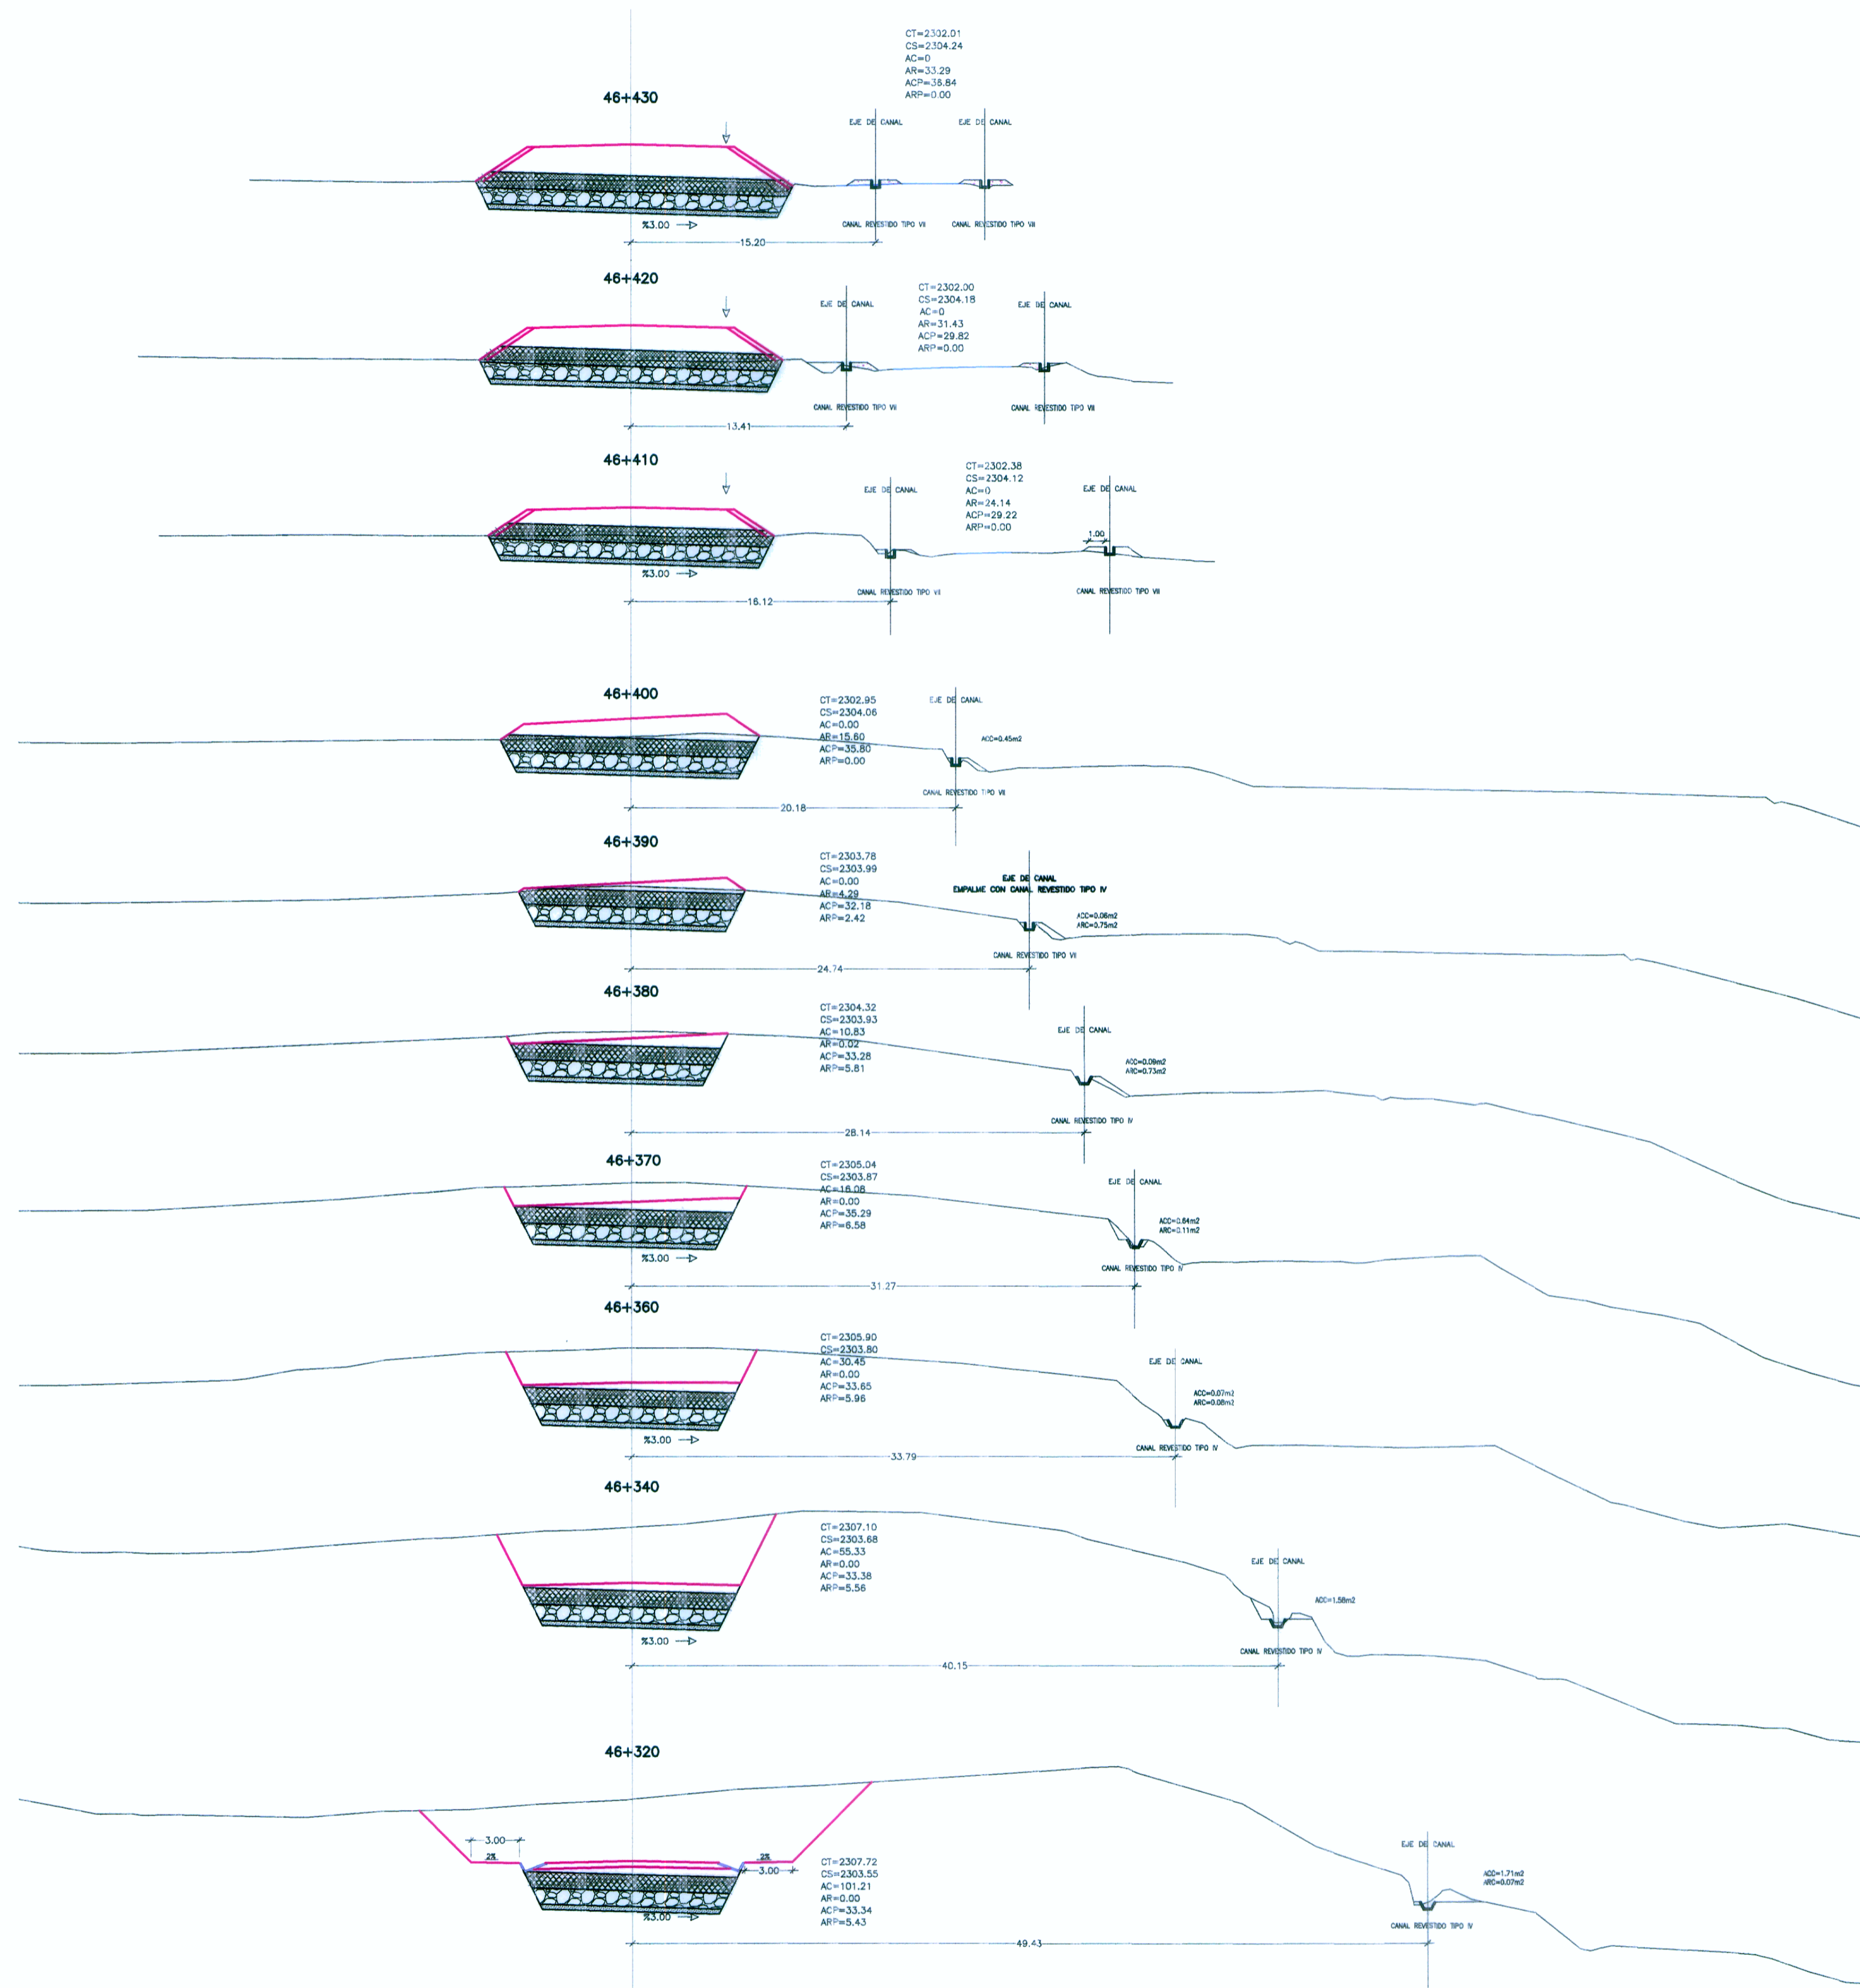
CT=2302.01
CS=2304.24
AC=0
AR=33.29
ACP=38.84
ARP=0.00

46+430

EJE DE CANAL
EJE DE CANAL

CANAL REVESTIDO TIPO VII
CANAL REVESTIDO TIPO VII

%3.00

15.20

46+420

EJE DE CANAL

CT=2302.00
CS=2304.18
AC=0
AR=31.43
ACP=29.82
ARP=0.00

EJE DE CANAL

CANAL REVESTIDO TIPO VII
CANAL REVESTIDO TIPO VII

13.41

46+410

CT=2302.38
CS=2304.12
AC=0
AR=24.14
ACP=29.22
ARP=0.00

EJE DE CANAL
EJE DE CANAL

1.00

%3.00

CANAL REVESTIDO TIPO VII
CANAL REVESTIDO TIPO VII

16.12

46+400

CT=2302.95
CS=2304.06
AC=0.00
AR=15.60
ACP=35.80
ARP=0.00

EJE DE CANAL

ACC=0.45m2

CANAL REVESTIDO TIPO VII

20.18

46+390

CT=2303.78
CS=2303.99
AC=0.00
AR=4.29
ACP=32.18
ARP=2.42

EJE DE CANAL
EMPALME CON CANAL REVESTIDO TIPO IV

ACC=0.06m2
ARC=0.75m2

CANAL REVESTIDO TIPO VII

24.74

46+380

CT=2304.32
CS=2303.93
AC=10.83
AR=0.02
ACP=33.28
ARP=5.81

EJE DE CANAL

ACC=0.09m2
ARC=0.73m2

CANAL REVESTIDO TIPO IV

28.14

46+370

CT=2305.04
CS=2303.87
AC=16.08
AR=0.00
ACP=35.29
ARP=6.58

EJE DE CANAL

ACC=0.64m2
ARC=0.11m2

%3.00

CANAL REVESTIDO TIPO IV

31.27

46+360

CT=2305.90
CS=2303.80
AC=30.45
AR=0.00
ACP=33.65
ARP=5.96

EJE DE CANAL

ACC=0.07m2
ARC=0.08m2

%3.00

CANAL REVESTIDO TIPO IV

33.79

46+340

CT=2307.10
CS=2303.68
AC=55.33
AR=0.00
ACP=33.38
ARP=5.56

EJE DE CANAL

ACC=1.58m2

%3.00

CANAL REVESTIDO TIPO IV

40.15

46+320

3.00
2%
2%
3.00

CT=2307.72
CS=2303.55
AC=101.21
AR=0.00
ACP=33.34
ARP=5.43

EJE DE CANAL

ACC=1.71m2
ARC=0.07m2

%3.00

CANAL REVESTIDO TIPO IV

49.43